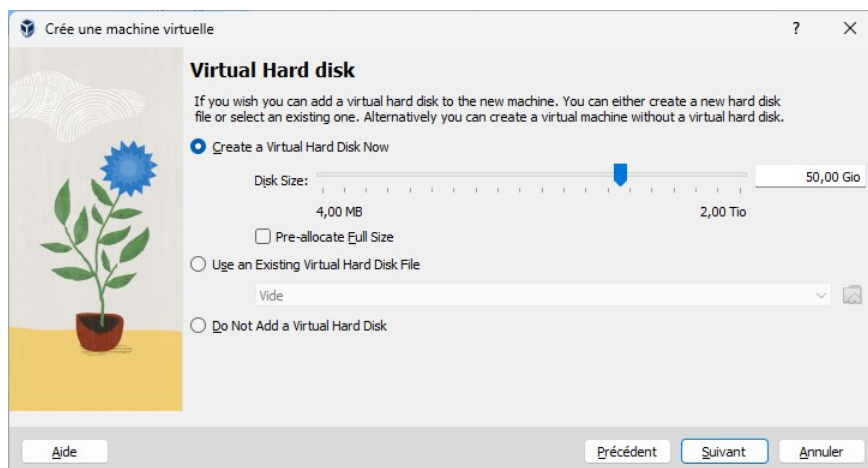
Crée une machine virtuelle

?

×

Virtual Hard disk

If you wish you can add a virtual hard disk to the new machine. You can either create a new hard disk file or select an existing one. Alternatively you can create a virtual machine without a virtual hard disk.

Create a Virtual Hard Disk Now

Disk Size:

50,00 Gio

4,00 MB

2,00 Tio

Pre-allocate Full Size

Use an Existing Virtual Hard Disk File

Vide

Do Not Add a Virtual Hard Disk

Aide

Précédent

Suivant

Annuler